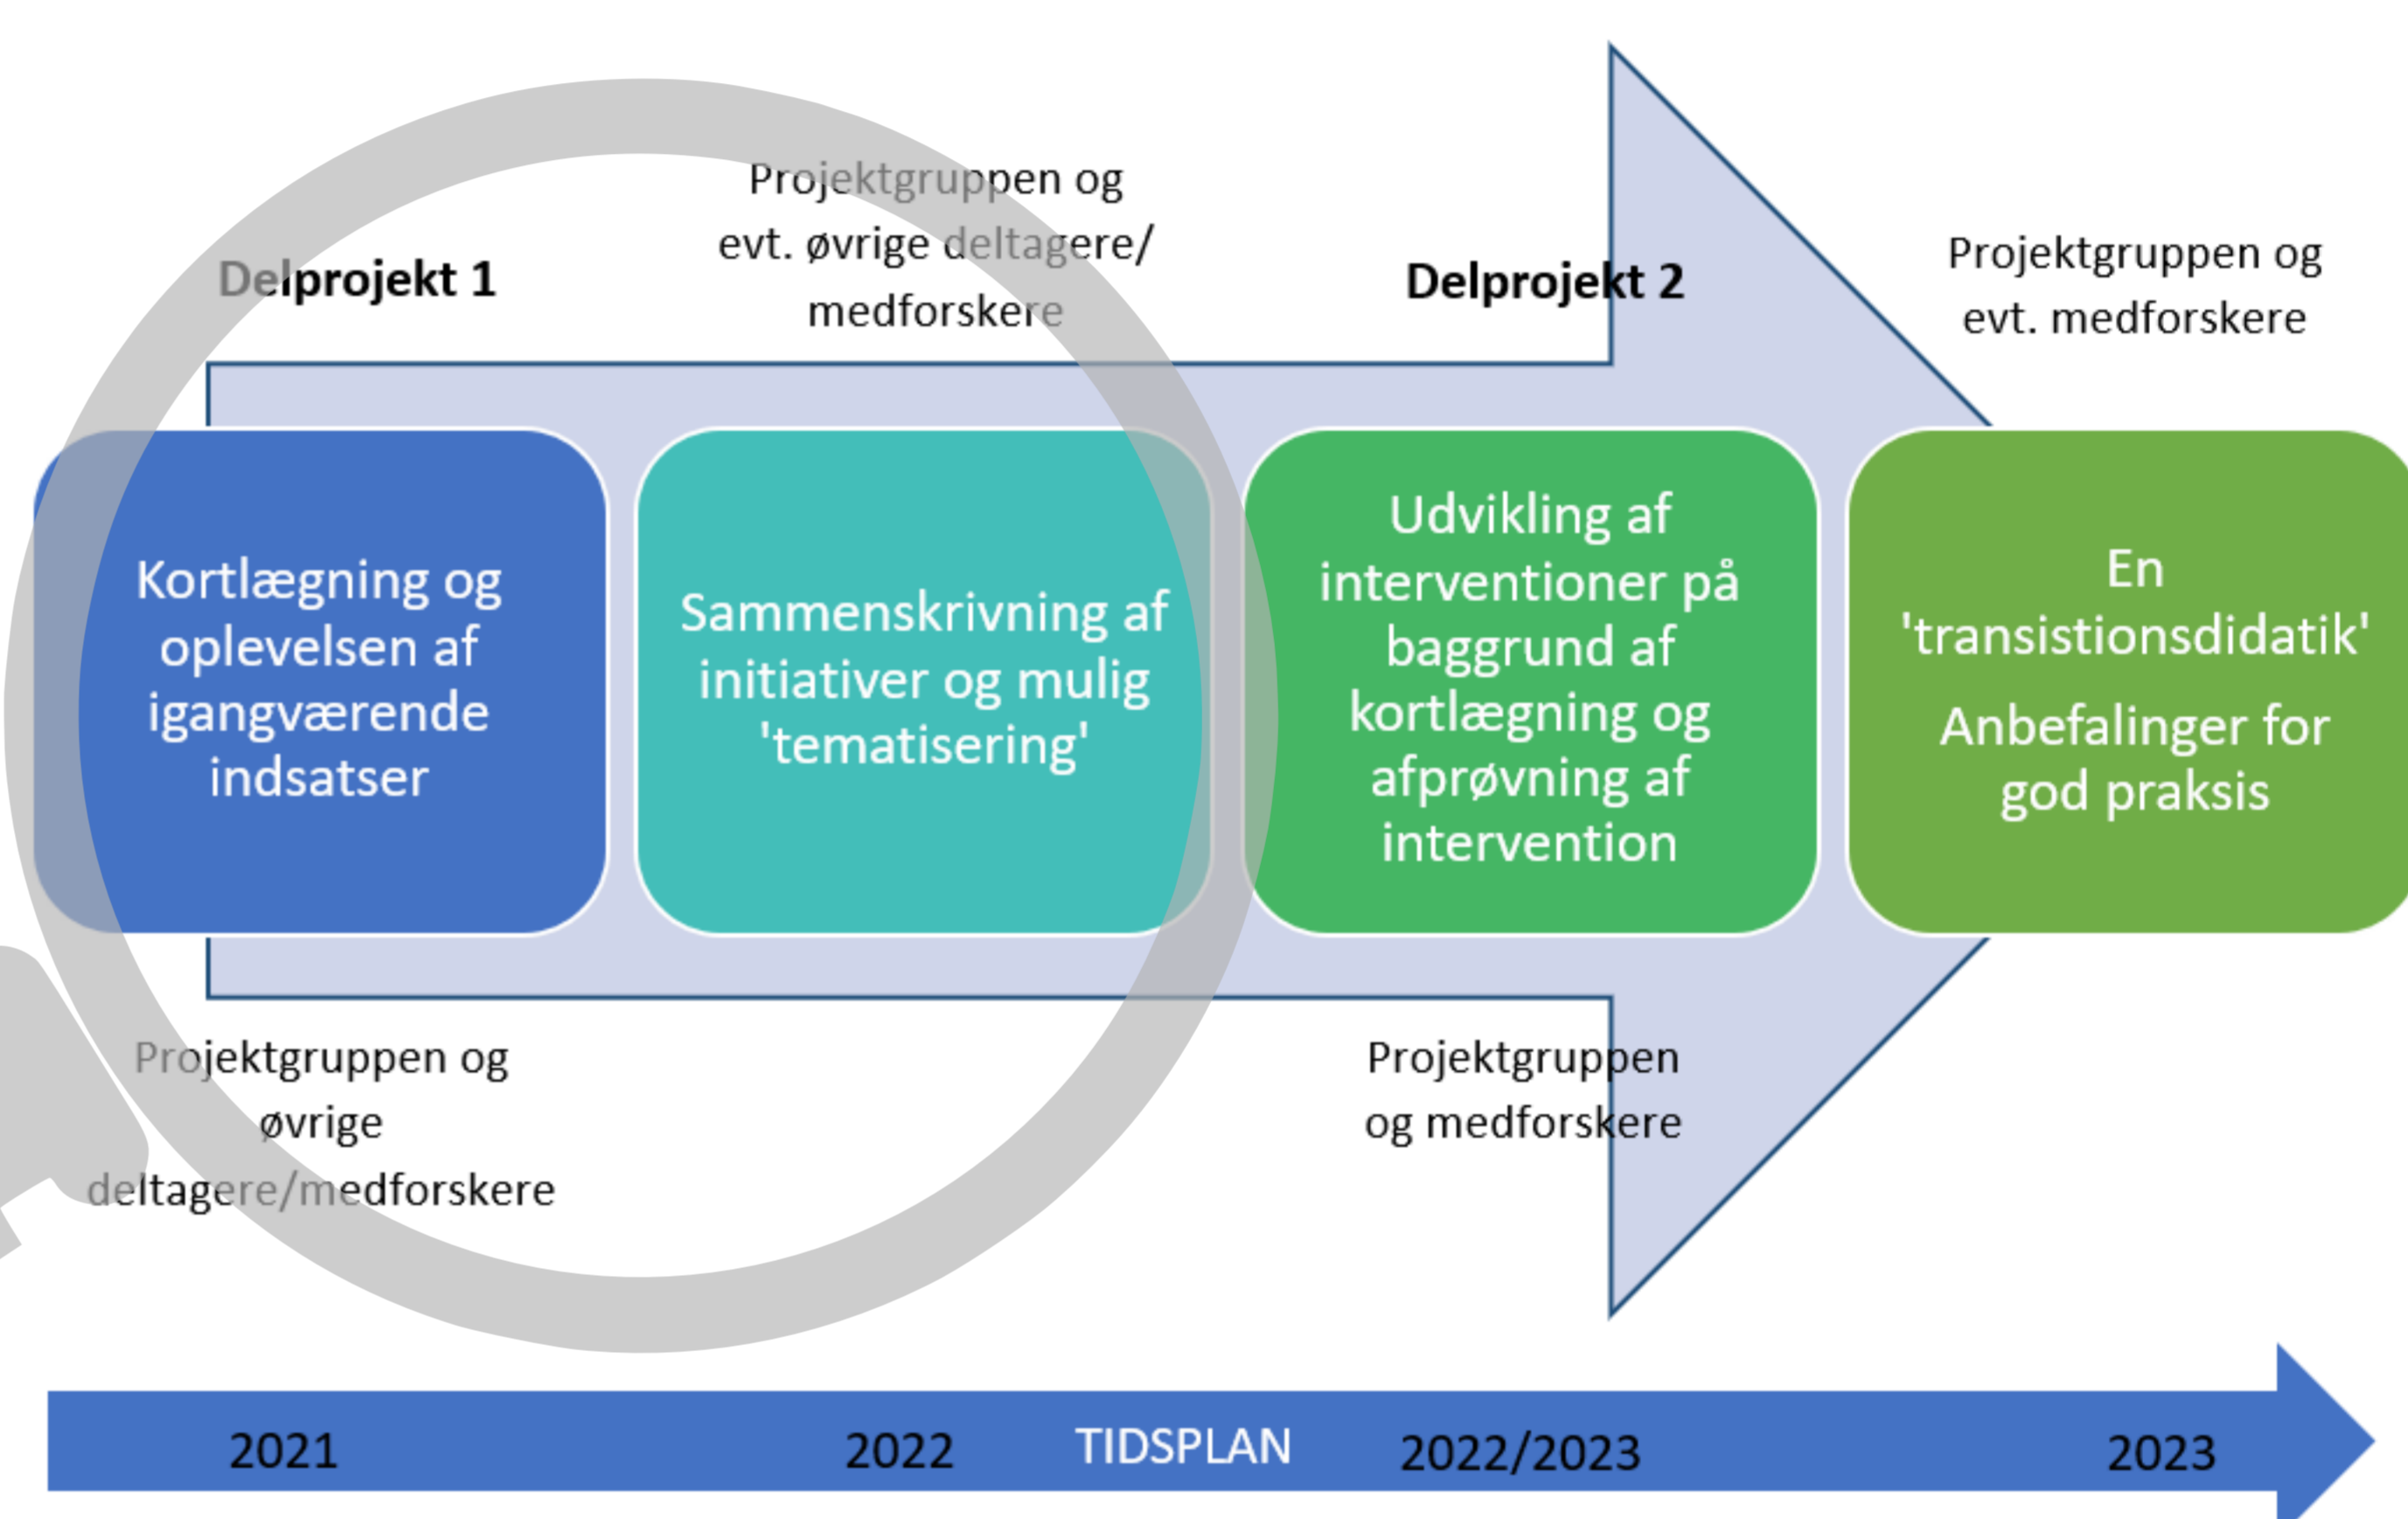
Delprojekt 1

Projektgruppen og evt. øvrige deltagere/ medforskere

Delprojekt 2

Projektgruppen og evt. medforskere

Kortlægning og oplevelsen af igangværende indsatser

Sammenskrivning af initiativer og mulig 'tematisering'

Udvikling af interventioner på baggrund af kortlægning og afprøvning af intervention

En 'transistionsdidatik'

Anbefalinger for god praksis

Projektgruppen og øvrige deltagere/medforskere

Projektgruppen og medforskere

2021 2022 TIDSPLAN 2022/2023 2023